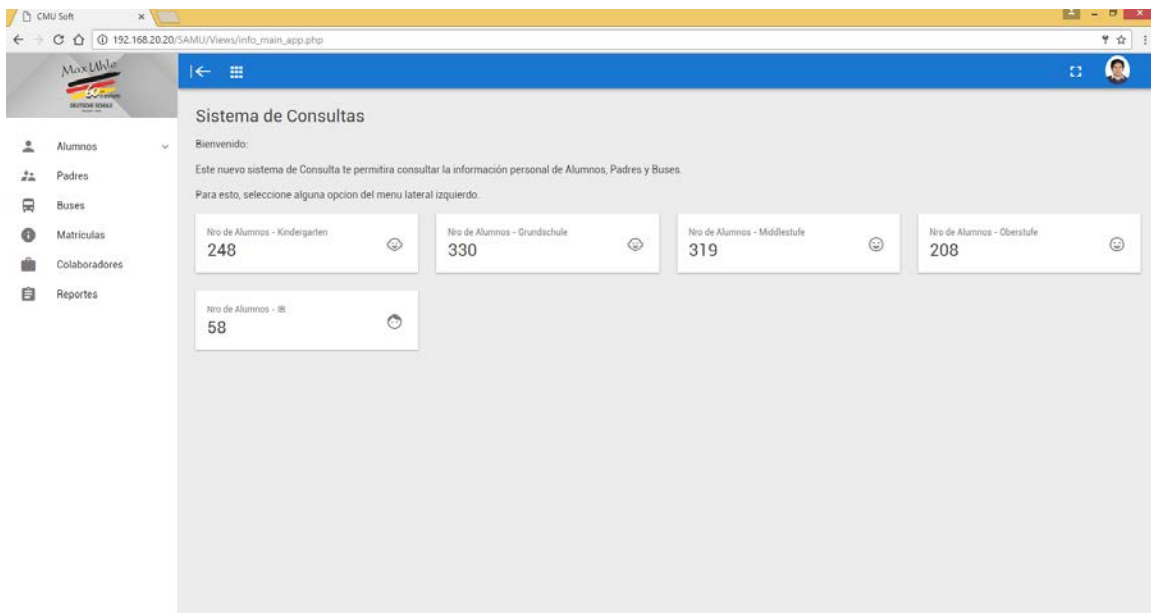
CMU Soft
192.168.20.20/SAMU/Views/info_main_app.php

Max Uhle
60
DEUTSCHE SCHULE

Alumnos
Padres
Buses
Matrículas
Colaboradores
Reportes

Sistema de Consultas

Bienvenido:

Este nuevo sistema de Consulta te permitira consultar la información personal de Alumnos, Padres y Buses.

Para esto, seleccione alguna opcion del menu lateral izquierdo.

Nro de Alumnos - Kindergarten
248

Nro de Alumnos - Grundschule
330

Nro de Alumnos - Middlestufe
319

Nro de Alumnos - Oberstufe
208

Nro de Alumnos - IB
58